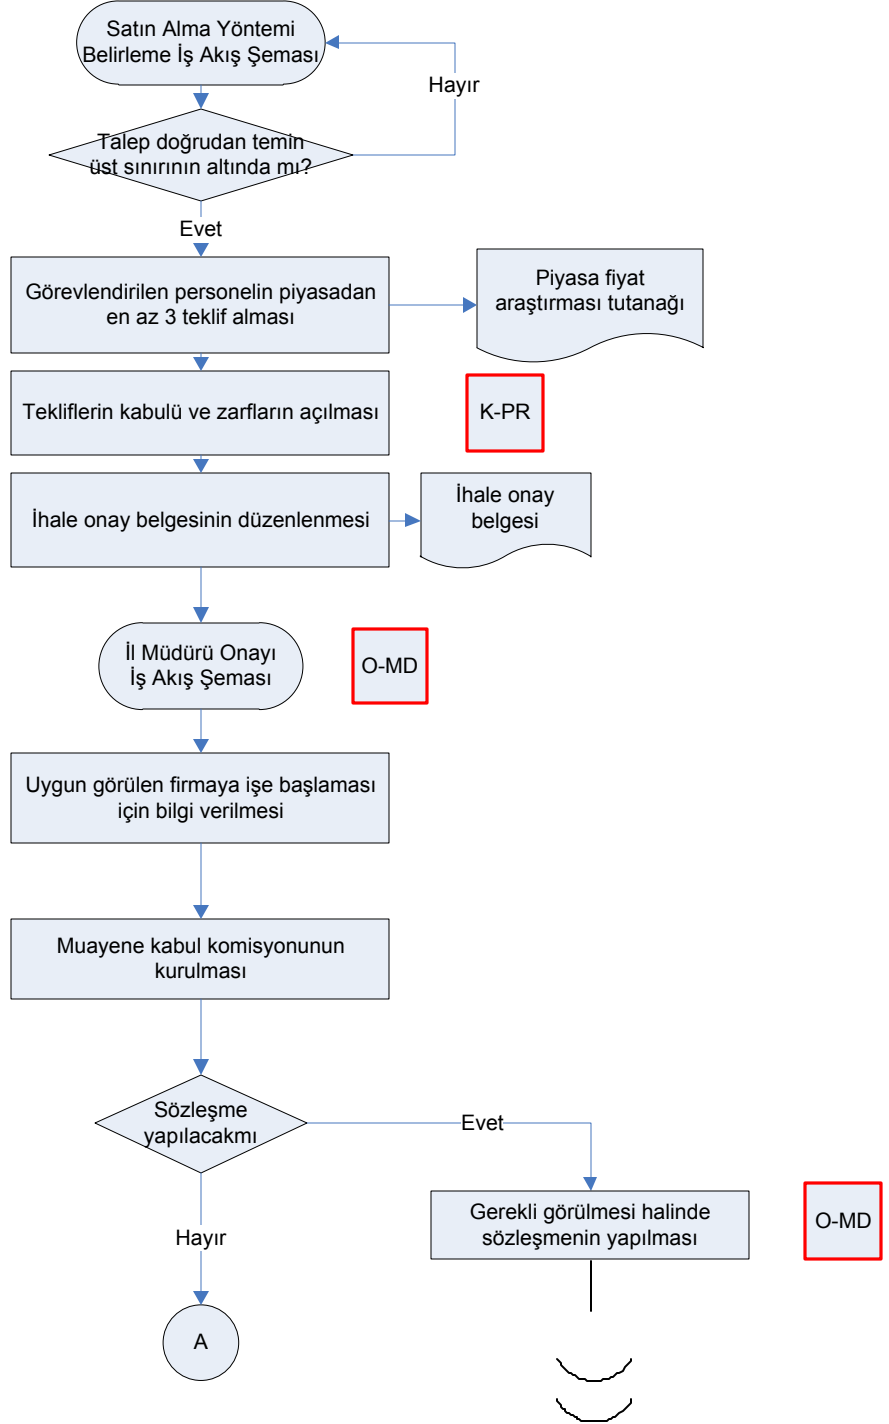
Satın Alma Yöntemi Belirleme İş Akış Şeması

Hayır

Talep doğrudan temin üst sınırının altında mı?

Evet

Görevlendirilen personelin piyasadan en az 3 teklif alması

Piyasa fiyat araştırması tutanağı

Tekliflerin kabulü ve zarfların açılması

K-PR

İhale onay belgesinin düzenlenmesi

İhale onay belgesi

İl Müdürü Onayı İş Akış Şeması

O-MD

Uygun görülen firmaya işe başlaması için bilgi verilmesi

Muayene kabul komisyonunun kurulması

Sözleşme yapılacakmı

Evet

Gerekli görülmesi halinde sözleşmenin yapılması

O-MD

Hayır

A